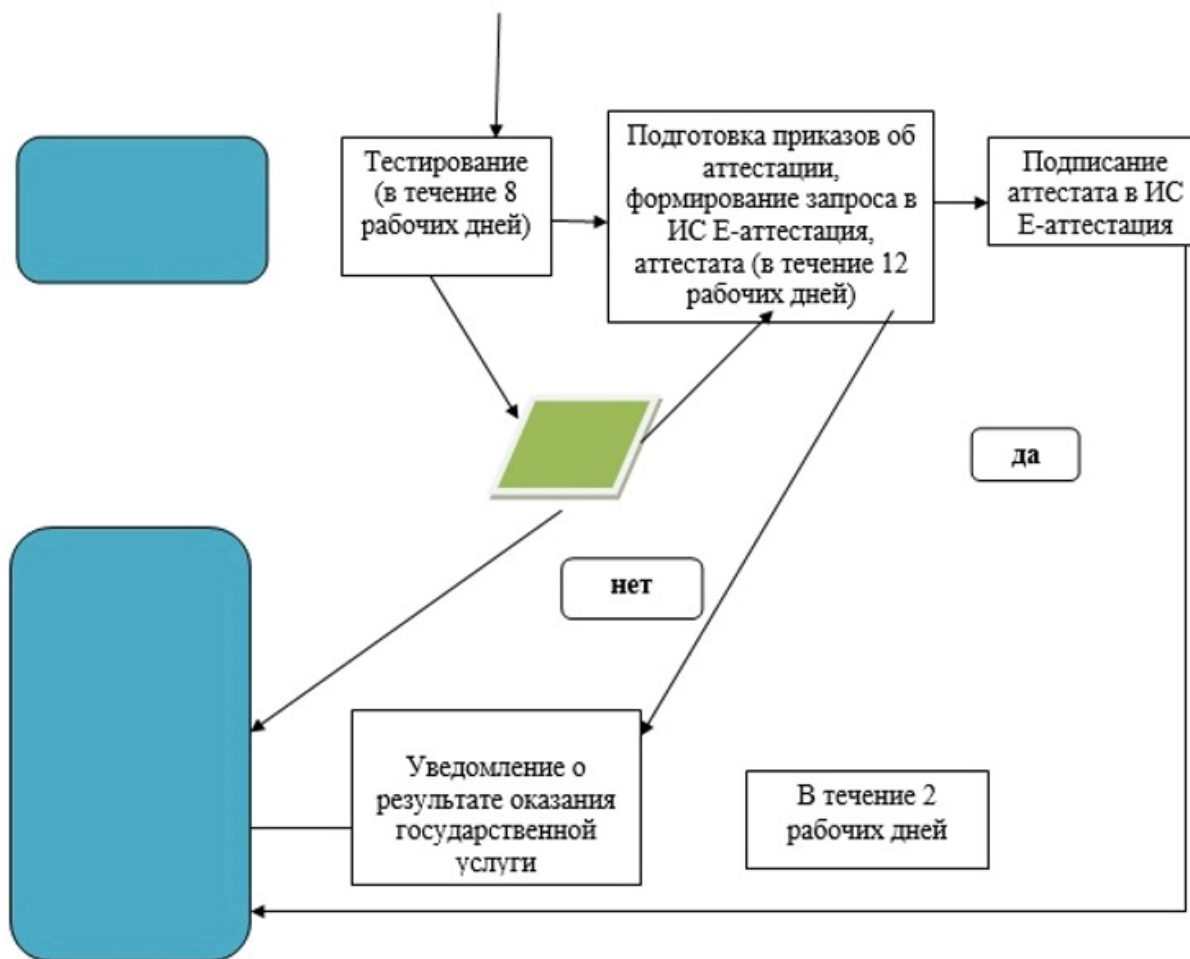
Тестирование (в течение 8 рабочих дней)

Подготовка приказов об аттестации, формирование запроса в ИС Е-аттестация, аттестата (в течение 12 рабочих дней)

Подписание аттестата в ИС Е-аттестация

да

нет

Уведомление о результате оказания государственной услуги

В течение 2 рабочих дней